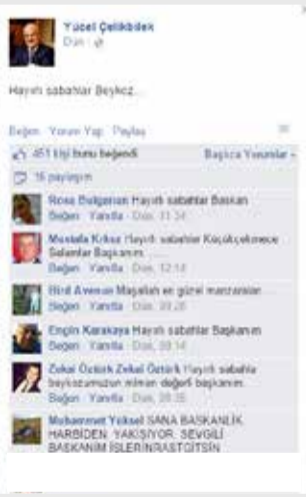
Yücel Çelikbilek
Dün · 

Hayırlı sabahlar Beykoz...

Beğen · Yorum Yap · Paylaş

451 kişi bunu beğendi
Başka Yorumlar

16 paylaşım

Rosa Bulgarian Hayırlı sabahlar Başkan
Beğen · Yanıtla · Dün, 11:34

Mustafa Kılınç Hayırlı sabahlar Küçükçekmece Selamlar Başkanım
Beğen · Yanıtla · Dün, 12:14

Hilal Avenue Maşallah en güzel manzaralar...
Beğen · Yanıtla · Dün, 09:28

Engin Karakaya Hayırlı sabahlar Başkanım
Beğen · Yanıtla · Dün, 09:14

Zekai Öztürk Zekai Öztürk Hayırlı sabahlar beykozumuzun mimarı değerli başkanım
Beğen · Yanıtla · Dün, 09:35

Muhammet Yüksel SANA BAŞKANLIK HARBİDEN YAKIŞIYOR. SEVGİLİ BAŞKANIM İŞLERİN RASTGİTSİN